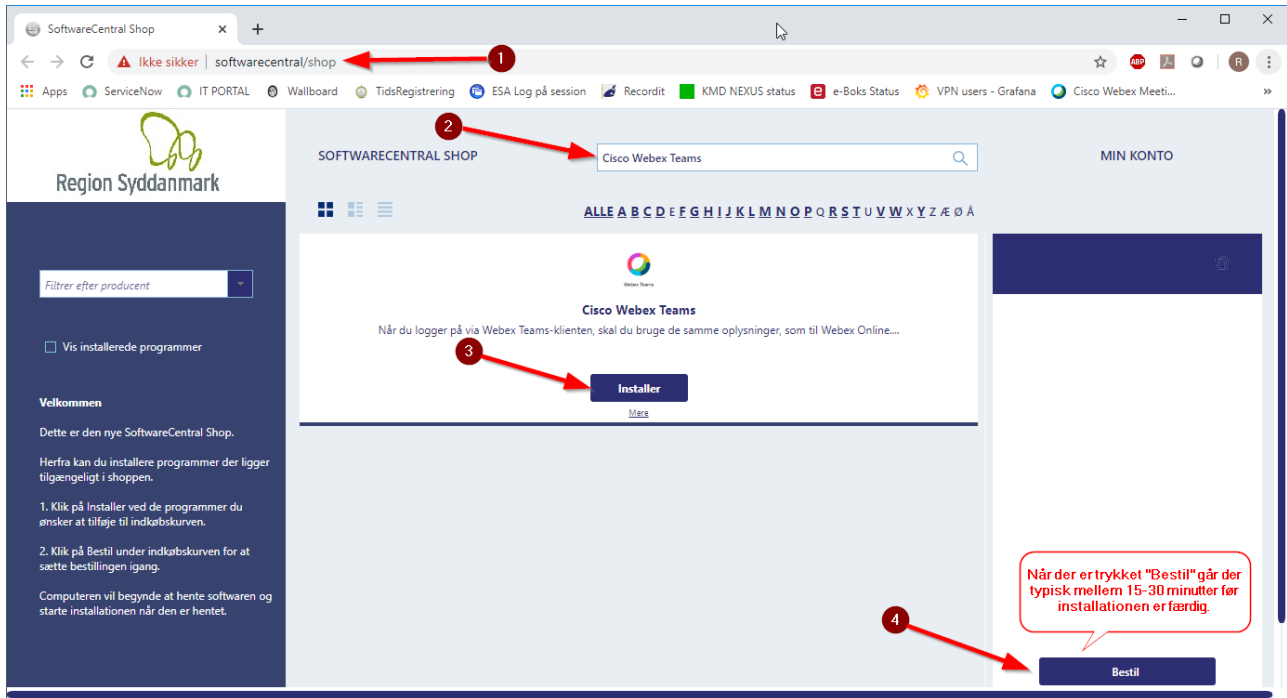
SoftwareCentral Shop

Ikke sikker | softwarecentral/shop

1

Apps ServiceNow IT PORTAL Wallboard TidsRegistrering ESA Log på session Recordit KMD NEXUS status e-Boks Status VPN users - Grafana Cisco Webex Meeti...

Region Syddanmark

SOFTWARECENTRAL SHOP

2

Cisco Webex Teams

MIN KONTO

ALLE A B C D E F G H I J K L M N O P Q R S T U V W X Y Z Æ Ø Å

Filtrer efter producent

Vis installerede programmer

Velkommen

Dette er den nye SoftwareCentral Shop.

Herfra kan du installere programmer der ligger tilgængeligt i shoppen.

1. Klik på Installer ved de programmer du ønsker at tilføje til indkøbskurven.

2. Klik på Bestil under indkøbskurven for at sætte bestillingen igang.

Computeren vil begynde at hente softwaren og starte installationen når den er hentet.

Webex Teams

Cisco Webex Teams

Når du logger på via Webex Teams-klienten, skal du bruge de samme oplysninger, som til Webex Online....

3

Installer

Mere

Når der er trykket "Bestil" går der typisk mellem 15-30 minutter før installationen er færdig.

4

Bestil